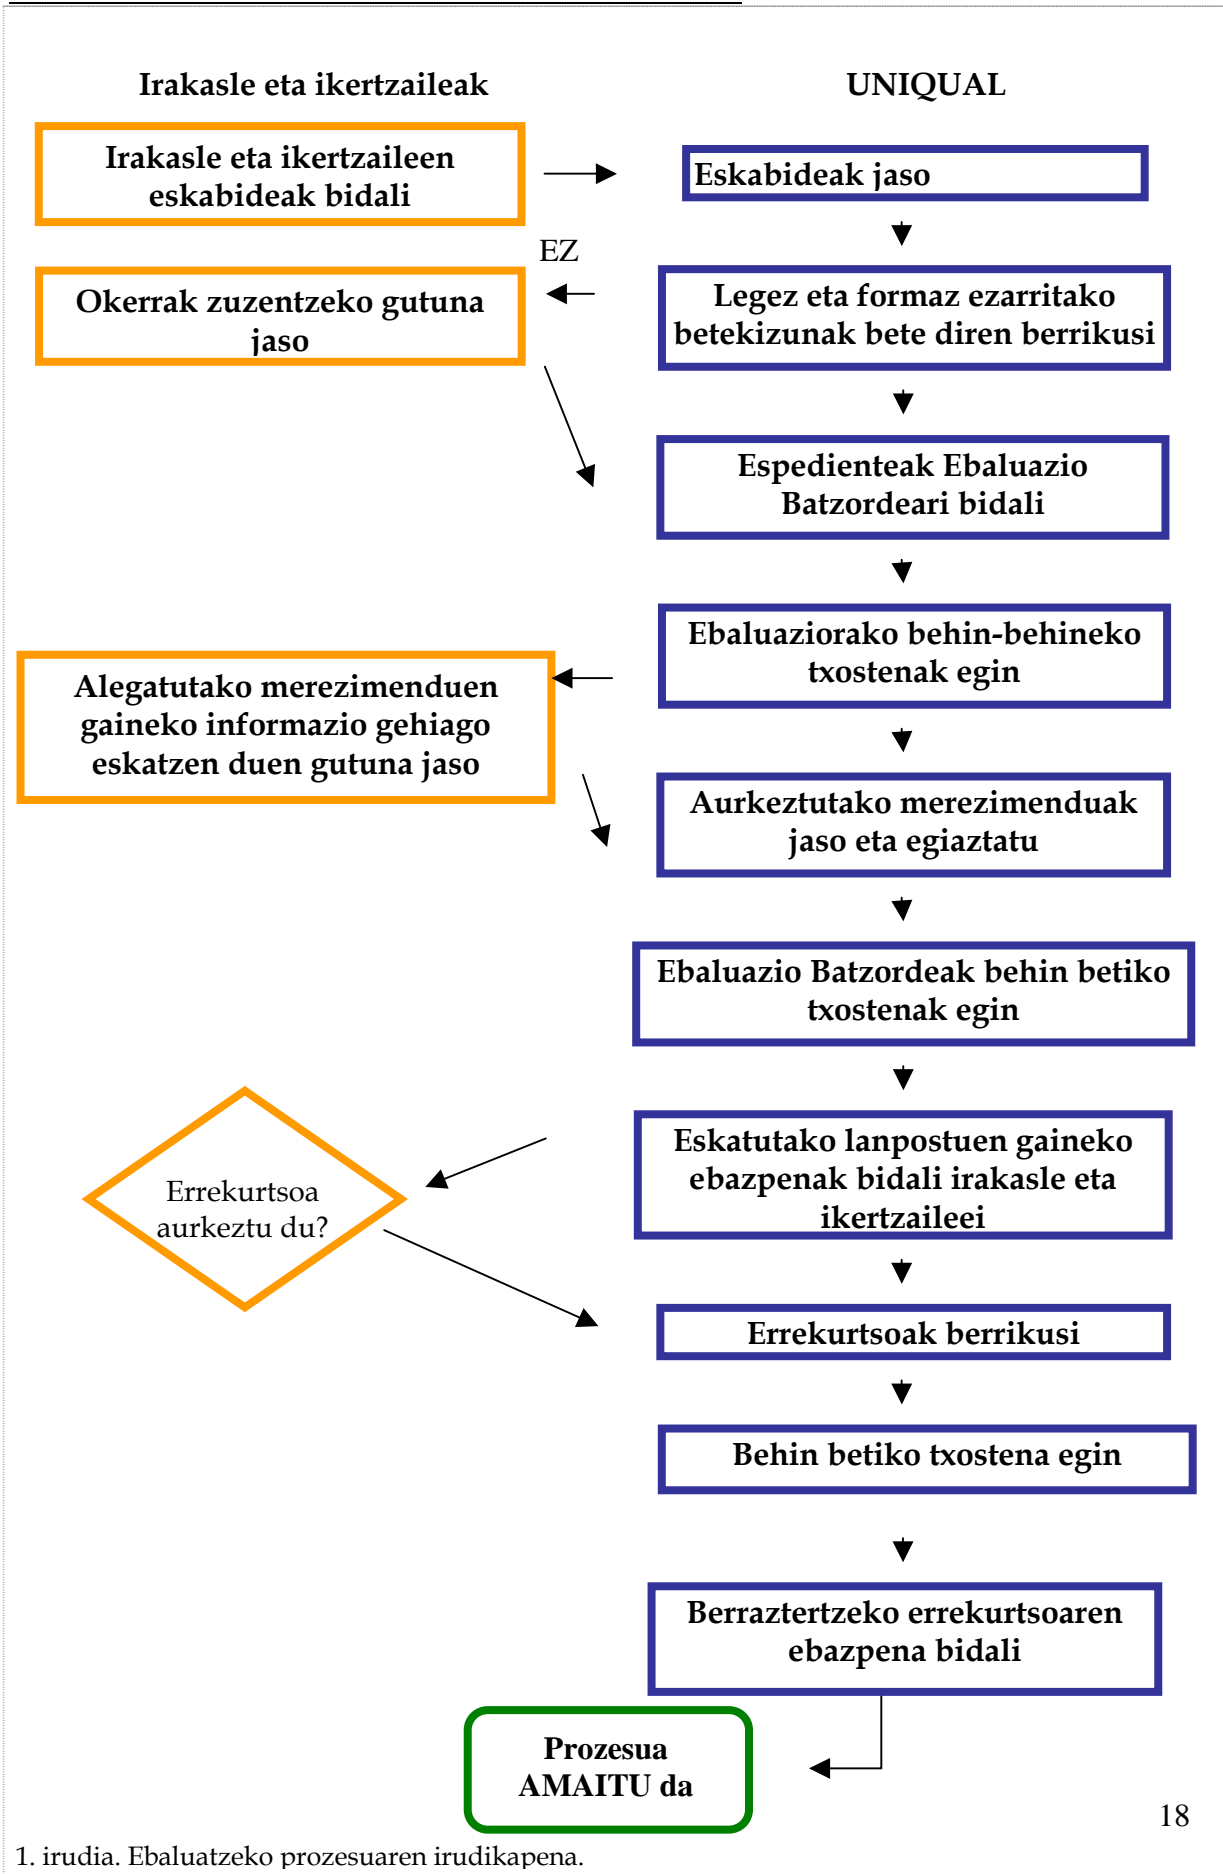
Irakasle eta ikertzaileak

UNIQUAL

Irakasle eta ikertzaileen eskabideak bidali

Eskabideak jaso

EZ

Okerrak zuzentzeko gutuna jaso

Legez eta formaz ezarritako betekizunak bete diren berrikusi

Espedienteak Ebaluazio Batzordeari bidali

Ebaluaziorako behin-behineko txostenak egin

Alegatutako merezimenduen gaineko informazio gehiago eskatzen duen gutuna jaso

Aurkeztutako merezimenduak jaso eta egiaztatu

Ebaluazio Batzordeak behin betiko txostenak egin

Eskatutako lanpostuen gaineko ebazpenak bidali irakasle eta ikertzaileei

Errekurtsoa aurkeztu du?

Errekurtsoak berrikusi

Behin betiko txostena egin

Berraztertzeko errekurtsoaren ebazpena bidali

Prozesua AMAITU da

18

1. irudia. Ebaluatzeko prozesuaren irudikapena.